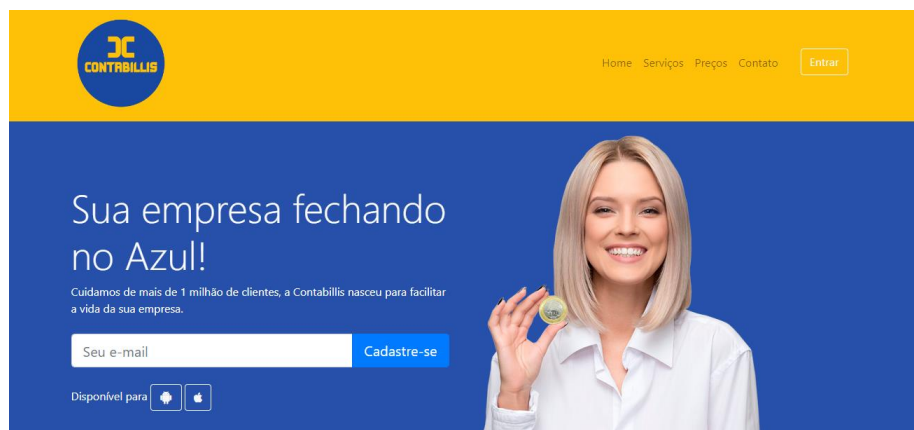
CONTABILLIS

Home Serviços Preços Contato Entrar

Sua empresa fechando no Azul!

Cuidamos de mais de 1 milhão de clientes, a Contabillis nasceu para facilitar a vida da sua empresa.

Seu e-mail Cadastre-se

Disponível para